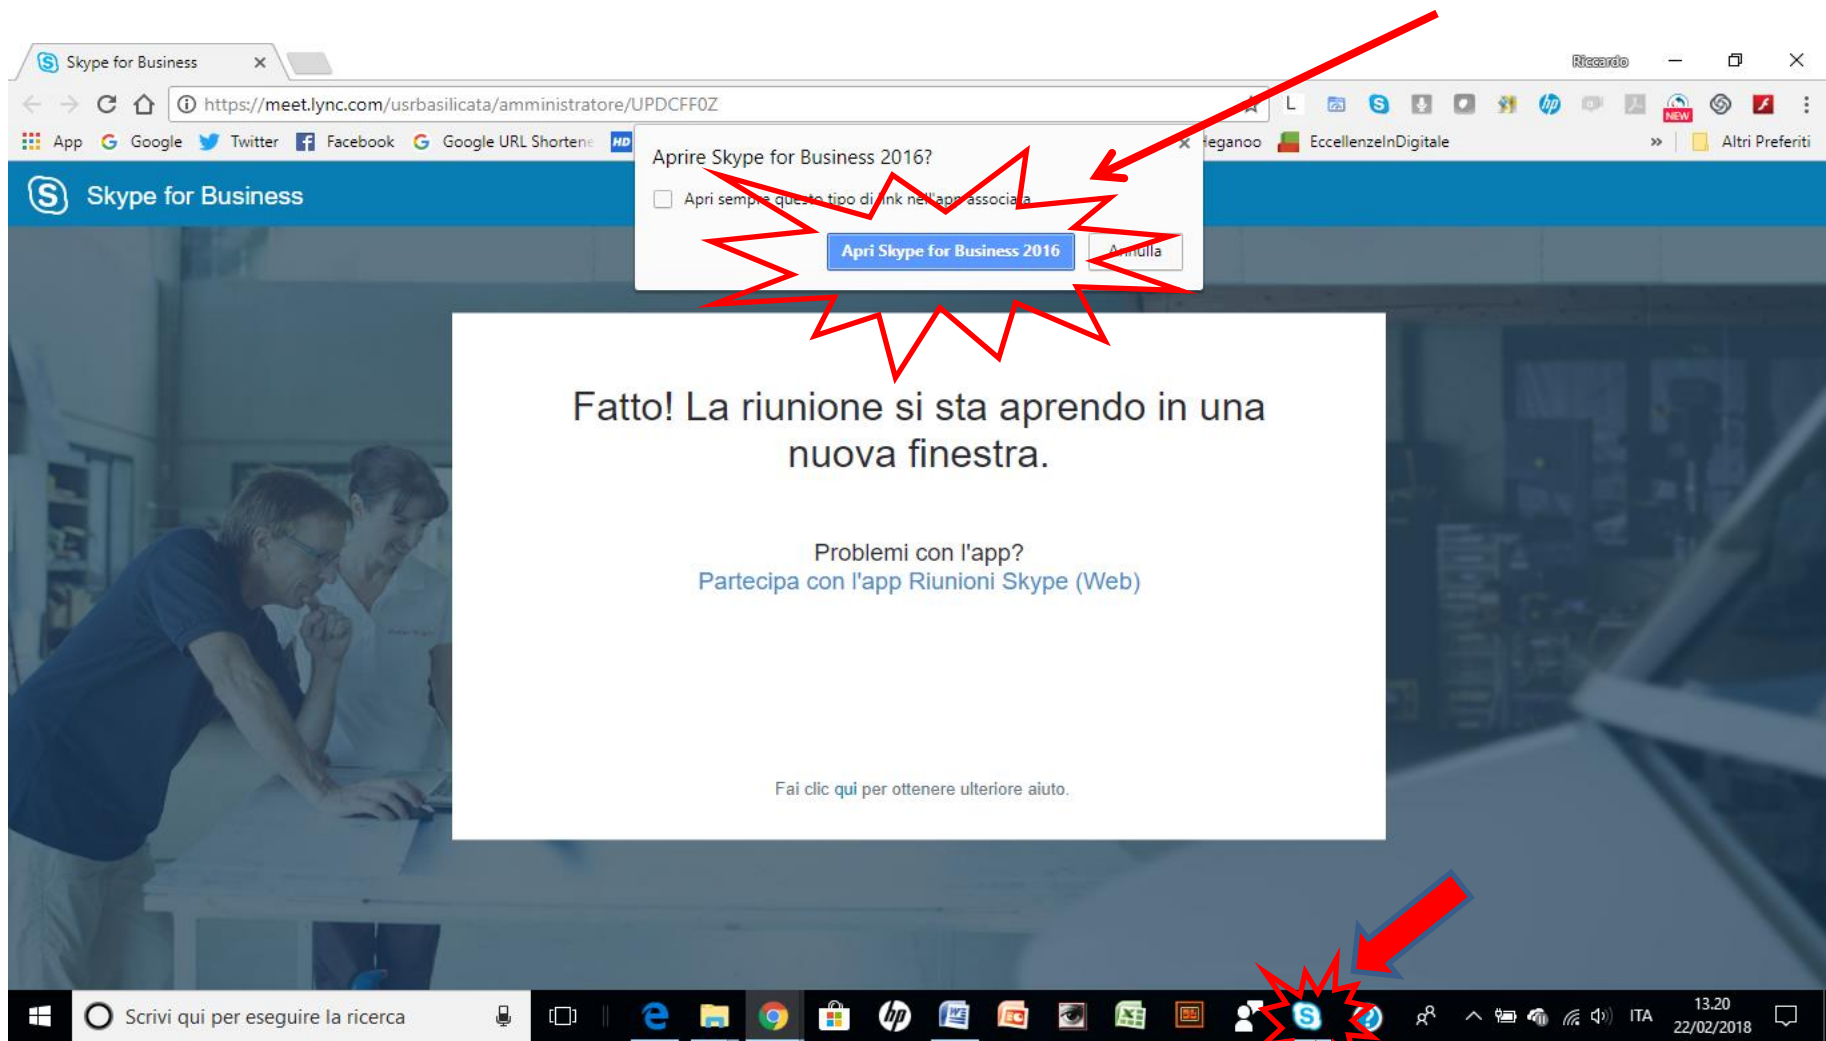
Skype for Business ×

Riccardo

https://meet.lync.com/usrbasilicata/amministratore/UPDCFF0Z

App Google Twitter Facebook Google URL Shortene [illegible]eganoo EccellenzeInDigitale » Altri Preferiti

Skype for Business

Aprire Skype for Business 2016?

Apri sempre questo tipo di link nell'app associata

Apri Skype for Business 2016 Annulla

Fatto! La riunione si sta aprendo in una nuova finestra.

Problemi con l'app?
Partecipa con l'app Riunioni Skype (Web)

Fai clic qui per ottenere ulteriore aiuto.

Scrivi qui per eseguire la ricerca

ITA 13.20 22/02/2018